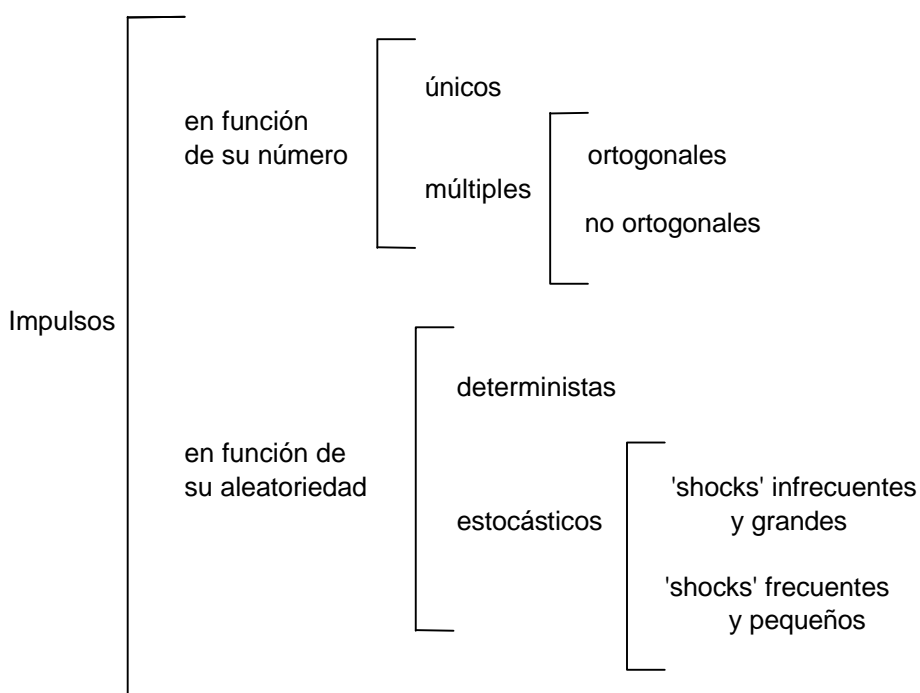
Impulsos

en función de su número

únicos

múltiples

ortogonales

no ortogonales

en función de su aleatoriedad

deterministas

estocásticos

'shocks' infrecuentes y grandes

'shocks' frecuentes y pequeños